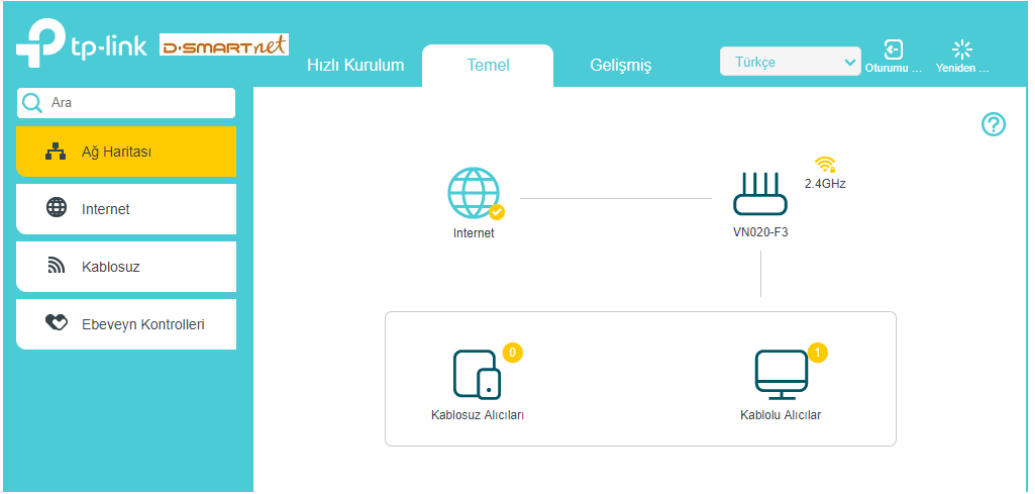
tp-link D·SMARTnet

Hızlı Kurulum
Temel
Gelişmiş

Türkçe
Oturumu ...
Yeniden ...

Ara

Ağ Haritası
Internet
Kablosuz
Ebeveyn Kontrolleri

?

Internet
VN020-F3
2.4GHz

0
Kablosuz Alıcıları
1
Kablolu Alıcılar